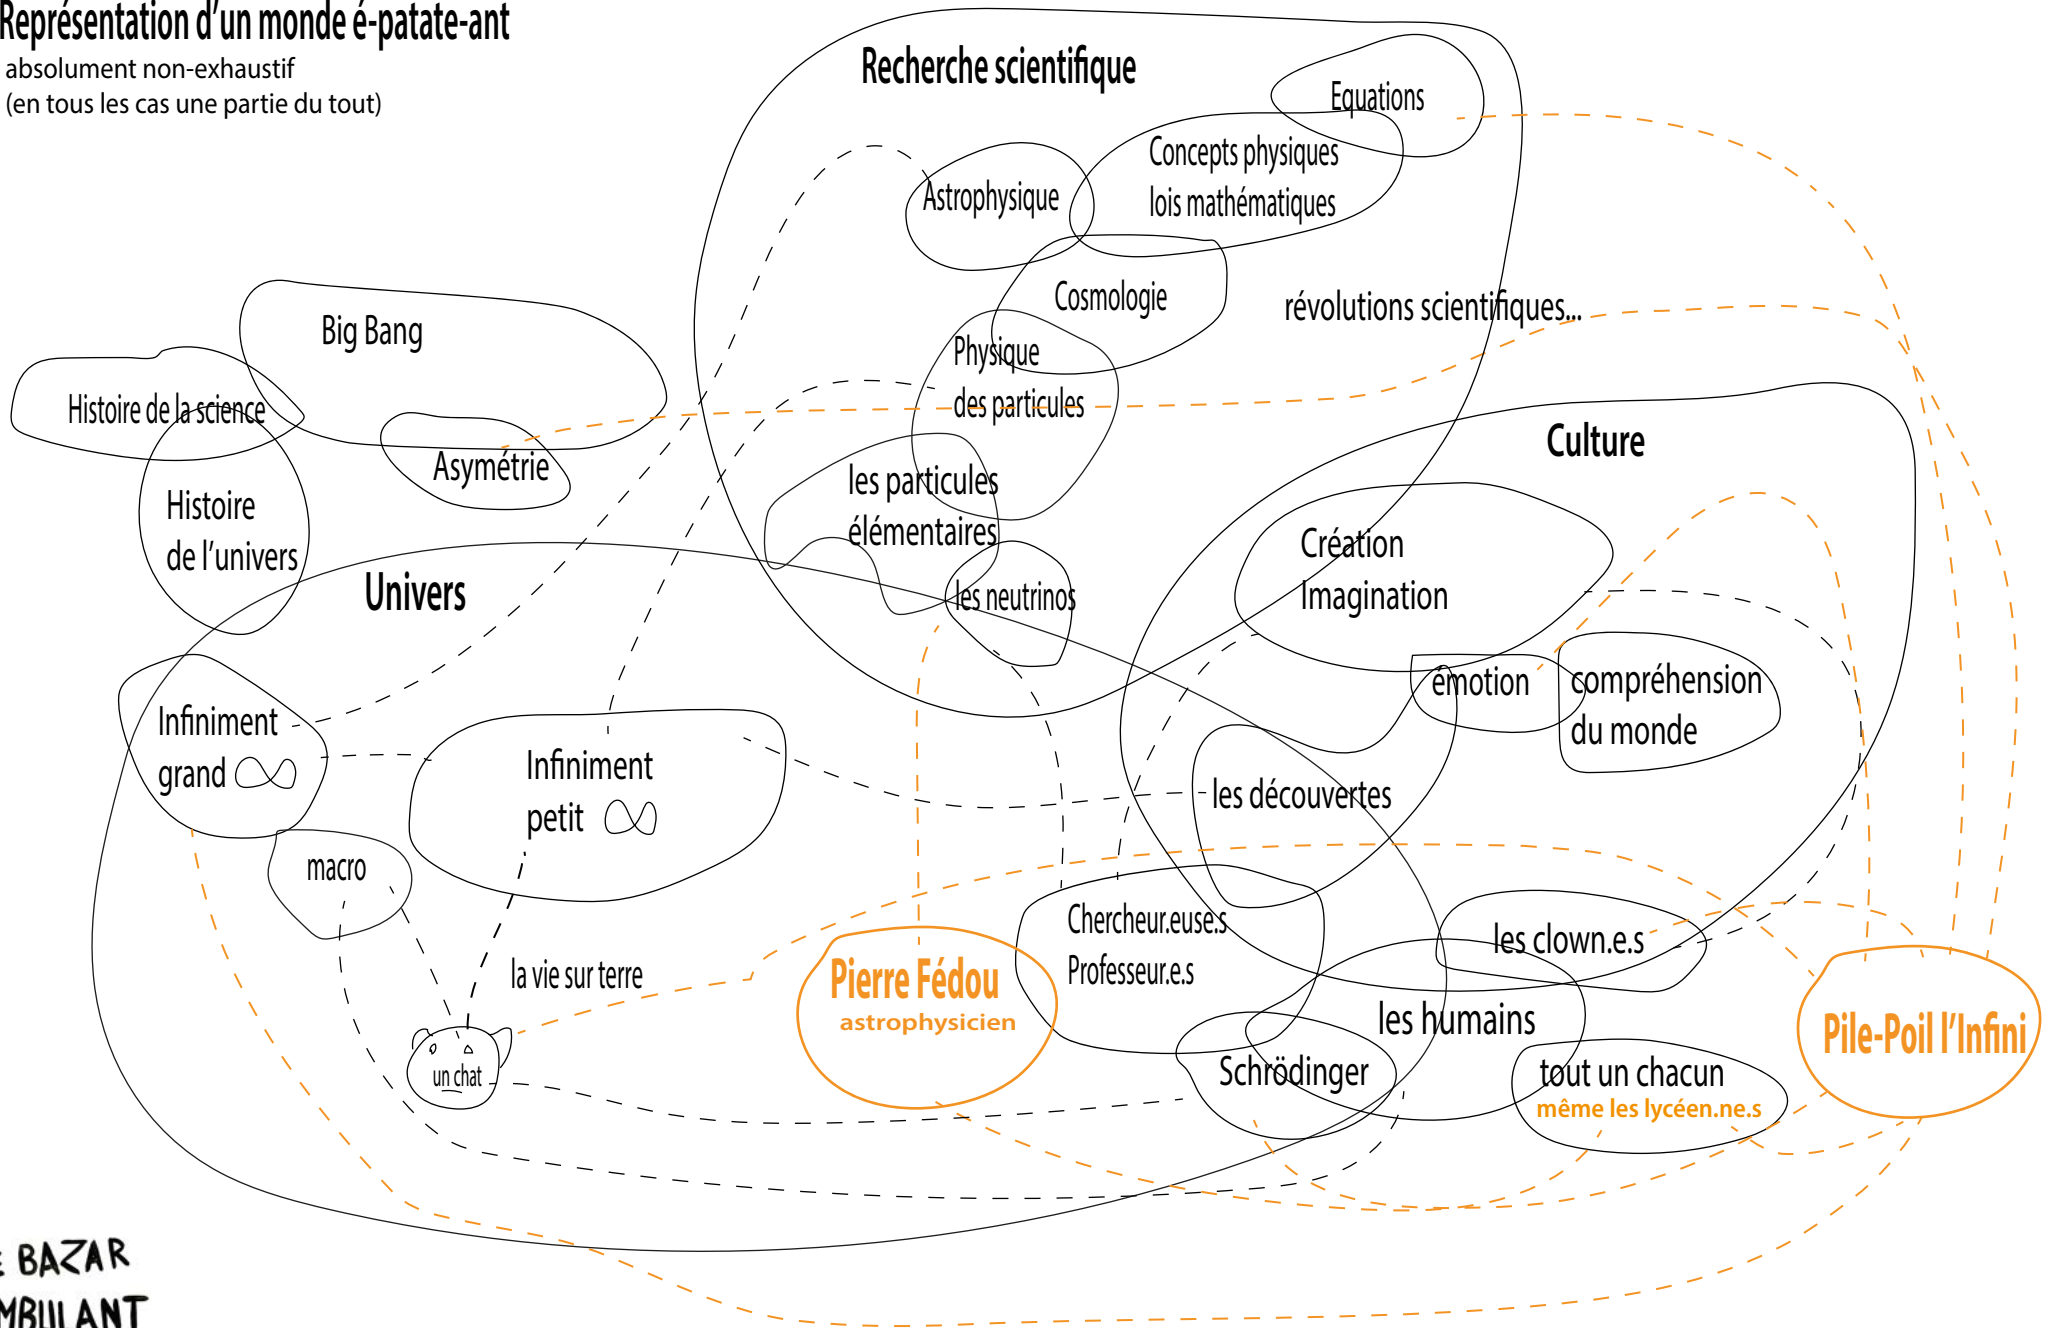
Représentation d'un monde é-patate-ant
absolument non-exhaustif
(en tous les cas une partie du tout)

Recherche scientifique

Equations

Concepts physiques
lois mathématiques

Astrophysique

Cosmologie

révolutions scientifiques...

Big Bang

Physique
des particules

Histoire de la science

Asymétrie

Culture

Histoire
de l'univers

les particules
élémentaires

Création
Imagination

Univers

les neutrinos

émotion

compréhension
du monde

Infiniment
grand $\infty$

Infiniment
petit $\infty$

les découvertes

macro

Chercheur.euse.s
Professeur.e.s

les clown.e.s

la vie sur terre

Pierre Fédou
astrophysicien

Pile-Poil l'Infini

les humains

un chat

Schrödinger

tout un chacun
même les lycéen.ne.s

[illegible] BAZAR
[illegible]MBULANT